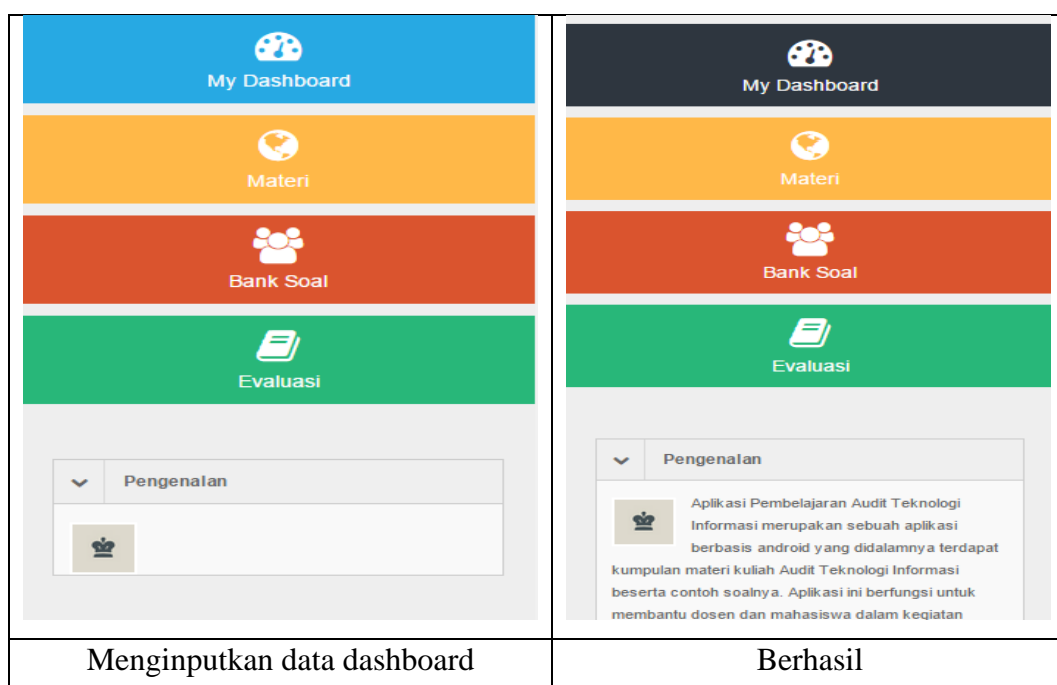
| My Dashboard<br>Materi<br>Bank Soal<br>Evaluasi<br>Pengenalan | My Dashboard<br>Materi<br>Bank Soal<br>Evaluasi<br>Pengenalan<br>Aplikasi Pembelajaran Audit Teknologi Informasi merupakan sebuah aplikasi berbasis android yang didalamnya terdapat kumpulan materi kuliah Audit Teknologi Informasi beserta contoh soalnya. Aplikasi ini berfungsi untuk membantu dosen dan mahasiswa dalam kegiatan |
|---|---|
| Menginputkan data dashboard | Berhasil |